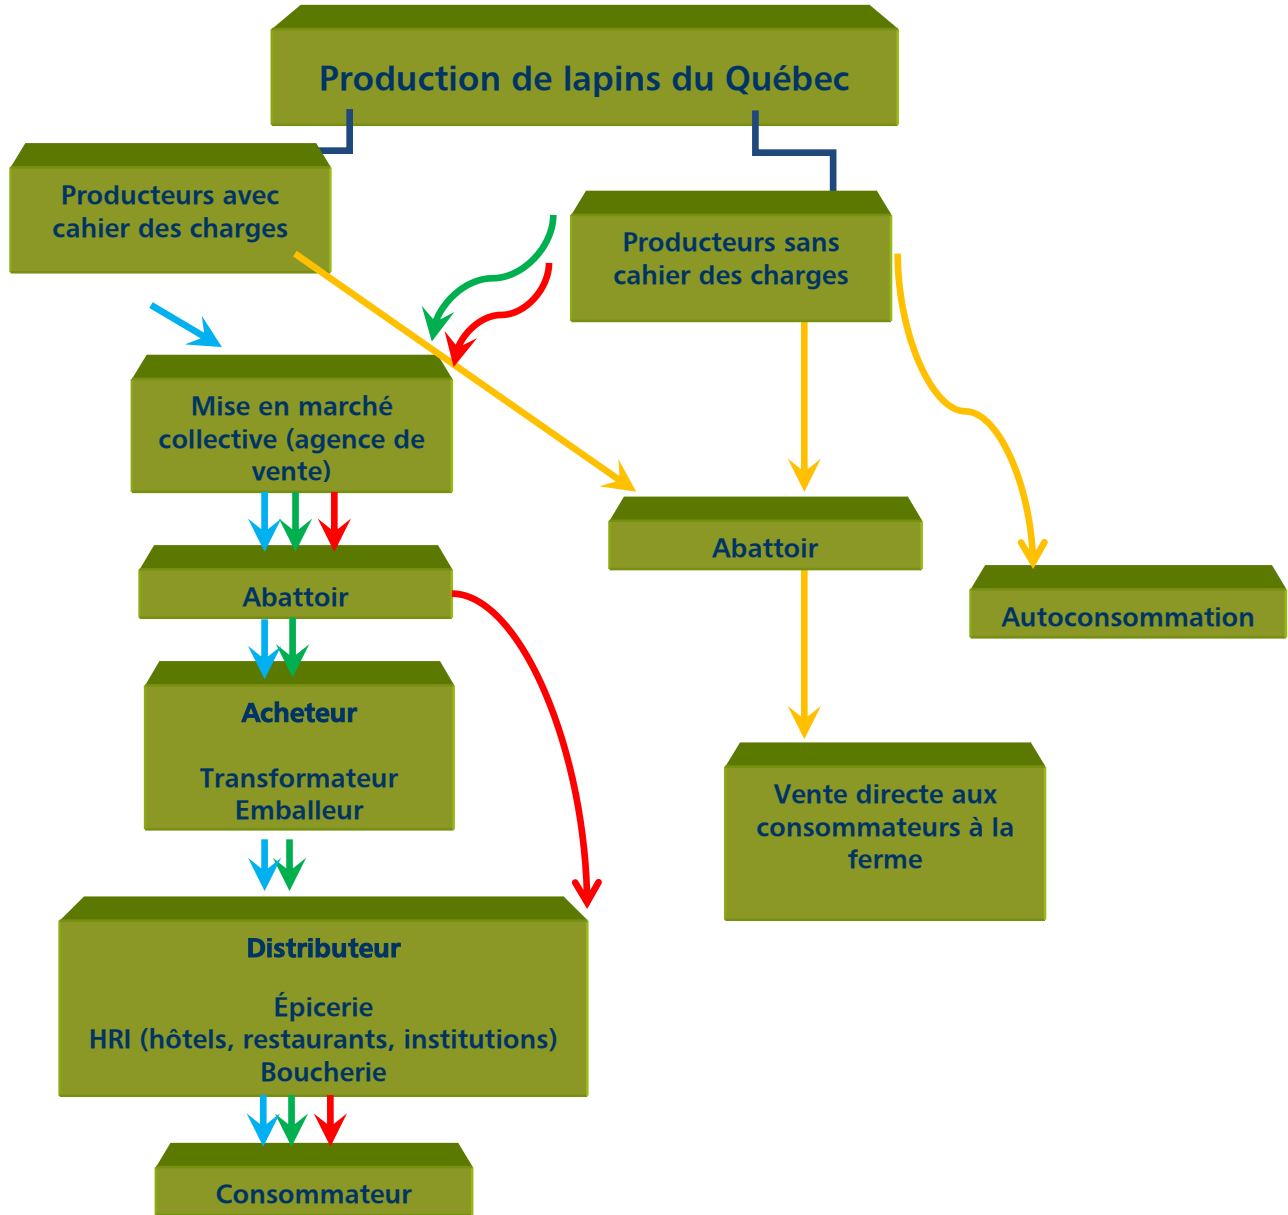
Production de lapins du Québec

Producteurs avec cahier des charges

Producteurs sans cahier des charges

Mise en marché collective (agence de vente)

Abattoir

Autoconsommation

Abattoir

Acheteur

Transformateur
Emballeur

Vente directe aux consommateurs à la ferme

Distributeur

Épicerie
HRI (hôtels, restaurants, institutions)
Boucherie

Consommateur